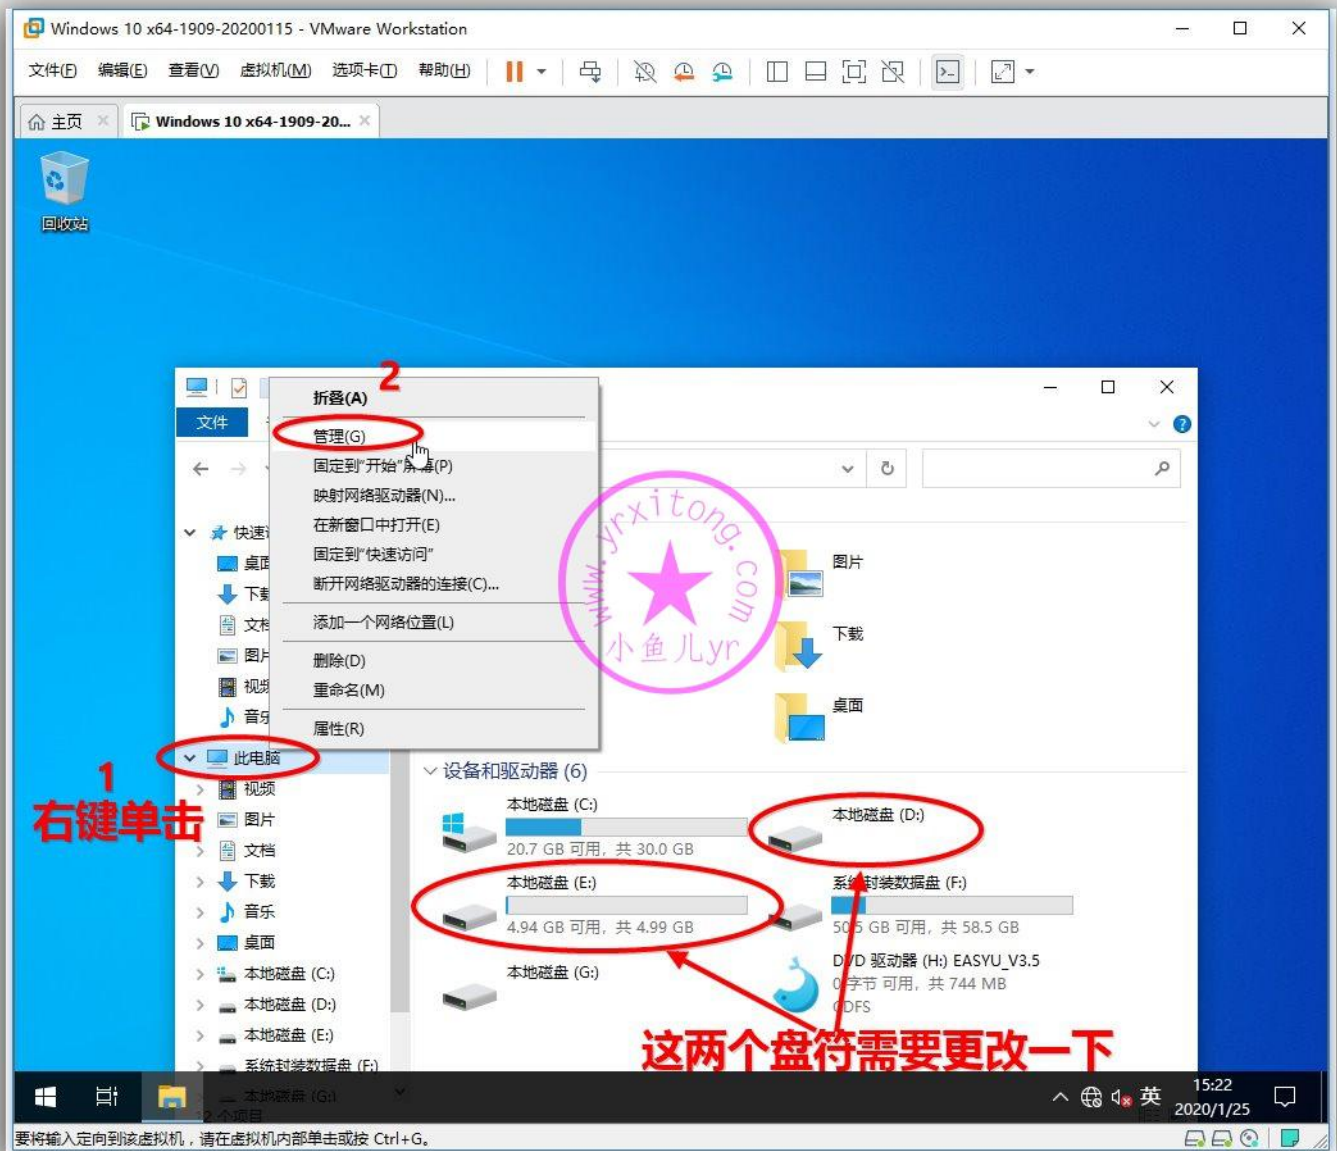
Windows 10 x64-1909-20200115 - VMware Workstation

文件(F) 编辑(E) 查看(V) 虚拟机(M) 选项卡(T) 帮助(H)

主页 Windows 10 x64-1909-20...

回收站

文件

2

折叠(A)
管理(G)
固定到"开始"屏幕(P)
映射网络驱动器(N)...
在新窗口中打开(E)
固定到"快速访问"
断开网络驱动器的连接(C)...
添加一个网络位置(L)
删除(D)
重命名(M)
属性(R)

www.yrxitong.com 小鱼儿yr

快速
桌面
下载
文档
图片
视频
音乐

1
右键单击

此电脑
视频
图片
文档
下载
音乐
桌面
本地磁盘 (C:)
本地磁盘 (D:)
本地磁盘 (E:)
系统封装数据盘 (F:)
本地磁盘 (G:)
12 个项目

图片
下载
桌面

设备和驱动器 (6)

本地磁盘 (C:)
20.7 GB 可用，共 30.0 GB

本地磁盘 (D:)

本地磁盘 (E:)
4.94 GB 可用，共 4.99 GB

系统封装数据盘 (F:)
50.5 GB 可用，共 58.5 GB

本地磁盘 (G:)

DVD 驱动器 (H:) EASYU_V3.5
0 字节 可用，共 744 MB
CDFS

这两个盘符需要更改一下

英 15:22 2020/1/25

要将输入定向到该虚拟机，请在虚拟机内部单击或按 Ctrl+G。